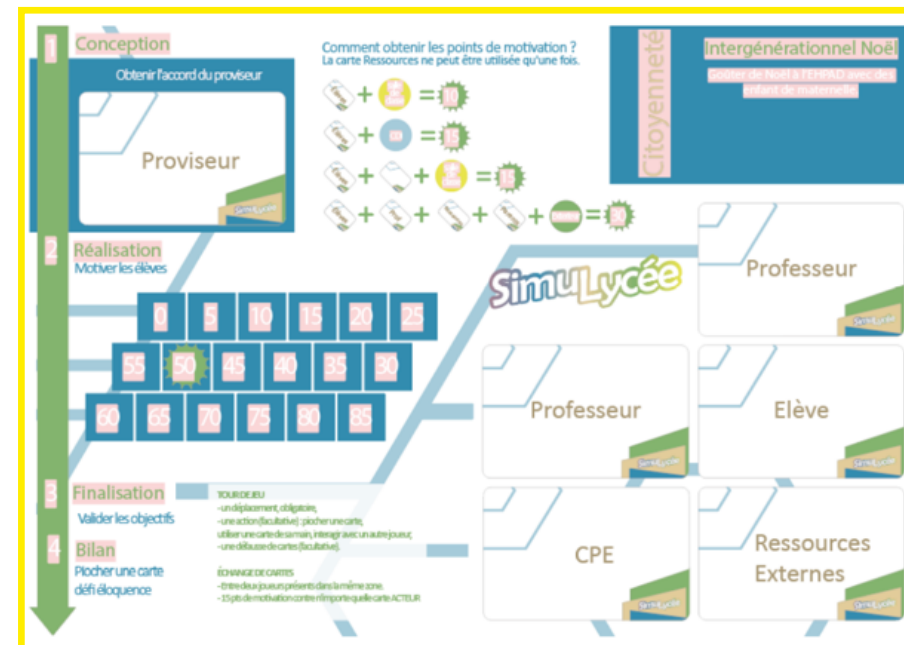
1 Conception

Obtenir l'accord du proviseur

Proviseur

SimuLycée

Comment obtenir les points de motivation ?
La carte Ressources ne peut être utilisée qu'une fois.

+ = 10

+ = 15

+ + = 15

+ + + + = 30

Citoyenneté

Intergénérationnel Noël

Goûter de Noël à l'EHPAD avec des enfant de maternelle

2 Réalisation
Motiver les élèves

| 0 | 5 | 10 | 15 | 20 | 25 |
|---|---|---|---|---|---|
| 55 | 50 | 45 | 40 | 35 | 30 |
| 60 | 65 | 70 | 75 | 80 | 85 |

SimuLycée

Professeur

SimuLycée

Professeur

SimuLycée

Elève

SimuLycée

3 Finalisation
Valider les objectifs

4 Bilan
Plocher une carte défi éloquence

TOUR DE JEU
- un déplacement, obligatoire,
- une action (facultative) : piocher une carte, utiliser une carte de sa main, interagir avec un autre joueur,
- une défausse de cartes (facultative).

ÉCHANGE DE CARTES
- Entre deux joueurs présents dans la même zone.
- 15 pts de motivation contre n'importe quelle carte ACTEUR

CPE

SimuLycée

Ressources Externes

SimuLycée